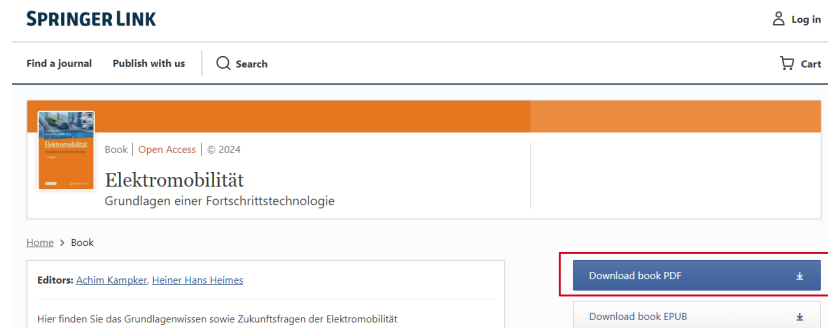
SPRINGER LINK

Log in

Find a journal Publish with us Search

Cart

Book | Open Access | © 2024

Elektromobilität

Grundlagen einer Fortschrittstechnologie

Home > Book

Editors: Achim Kampker, Heiner Hans Heimes

Hier finden Sie das Grundlagenwissen sowie Zukunftsfragen der Elektromobilität

Download book PDF

Download book EPUB